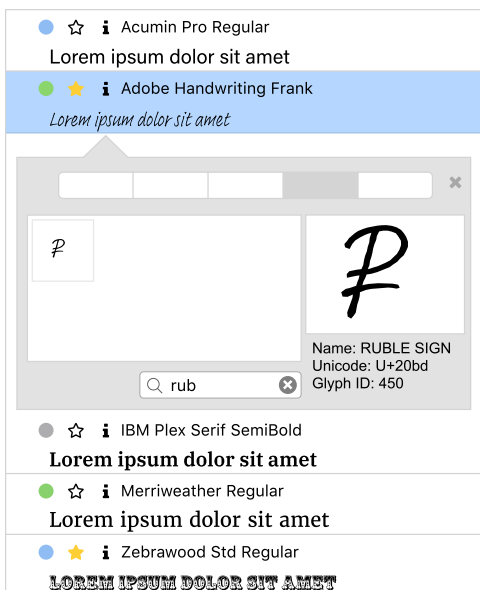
☆ i Acumin Pro Regular
Lorem ipsum dolor sit amet
★ i Adobe Handwriting Frank
Lorem ipsum dolor sit amet

₽

₽

Name: RUBLE SIGN
Unicode: U+20bd
Glyph ID: 450

rub

☆ i IBM Plex Serif SemiBold
Lorem ipsum dolor sit amet
☆ i Merriweather Regular
Lorem ipsum dolor sit amet
★ i Zebrawood Std Regular
LOREM IPSUM DOLOR SIT AMET